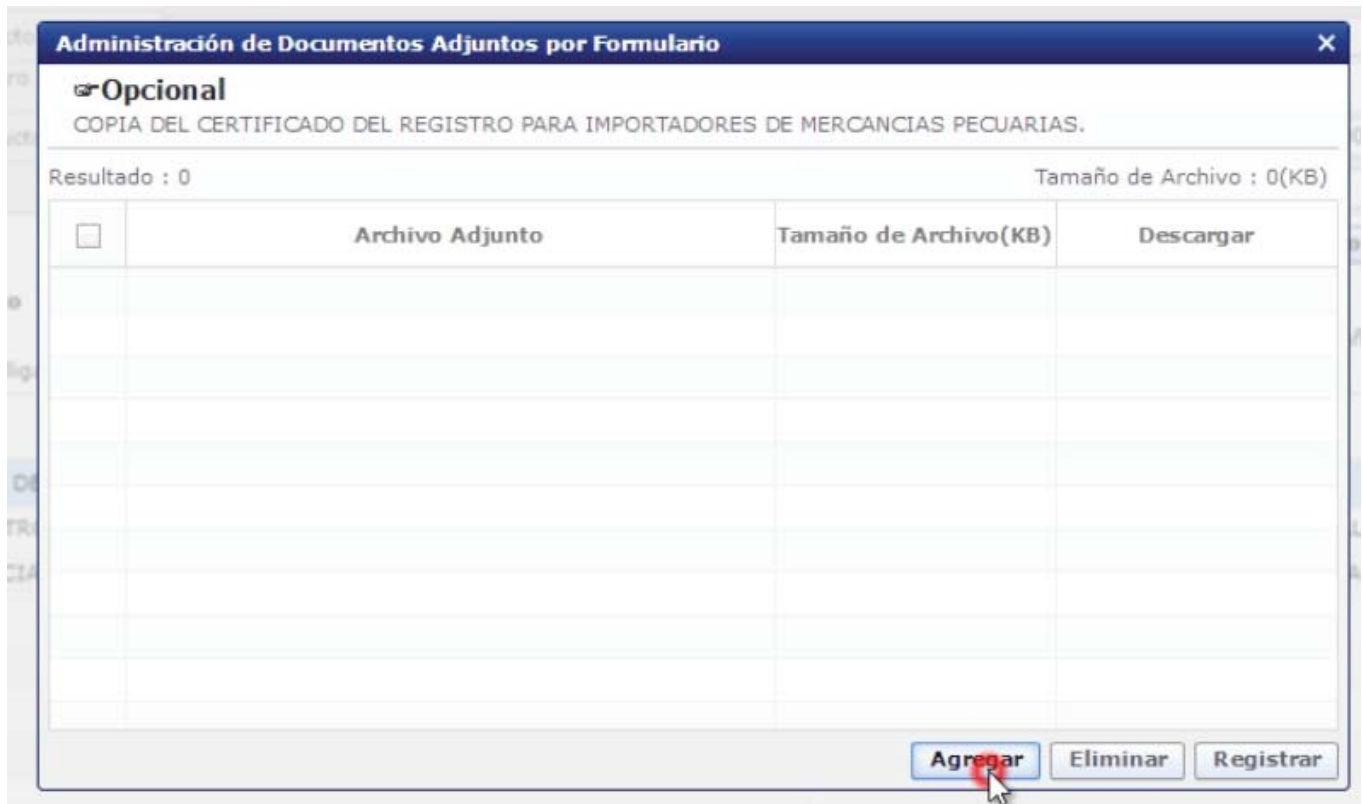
Administración de Documentos Adjuntos por Formulario ×

☞Opcional

COPIA DEL CERTIFICADO DEL REGISTRO PARA IMPORTADORES DE MERCANCIAS PECUARIAS.

Resultado : 0

Tamaño de Archivo : 0(KB)

| ☐ | Archivo Adjunto | Tamaño de Archivo(KB) | Descargar |
|---|---|---|---|

Agregar Eliminar Registrar